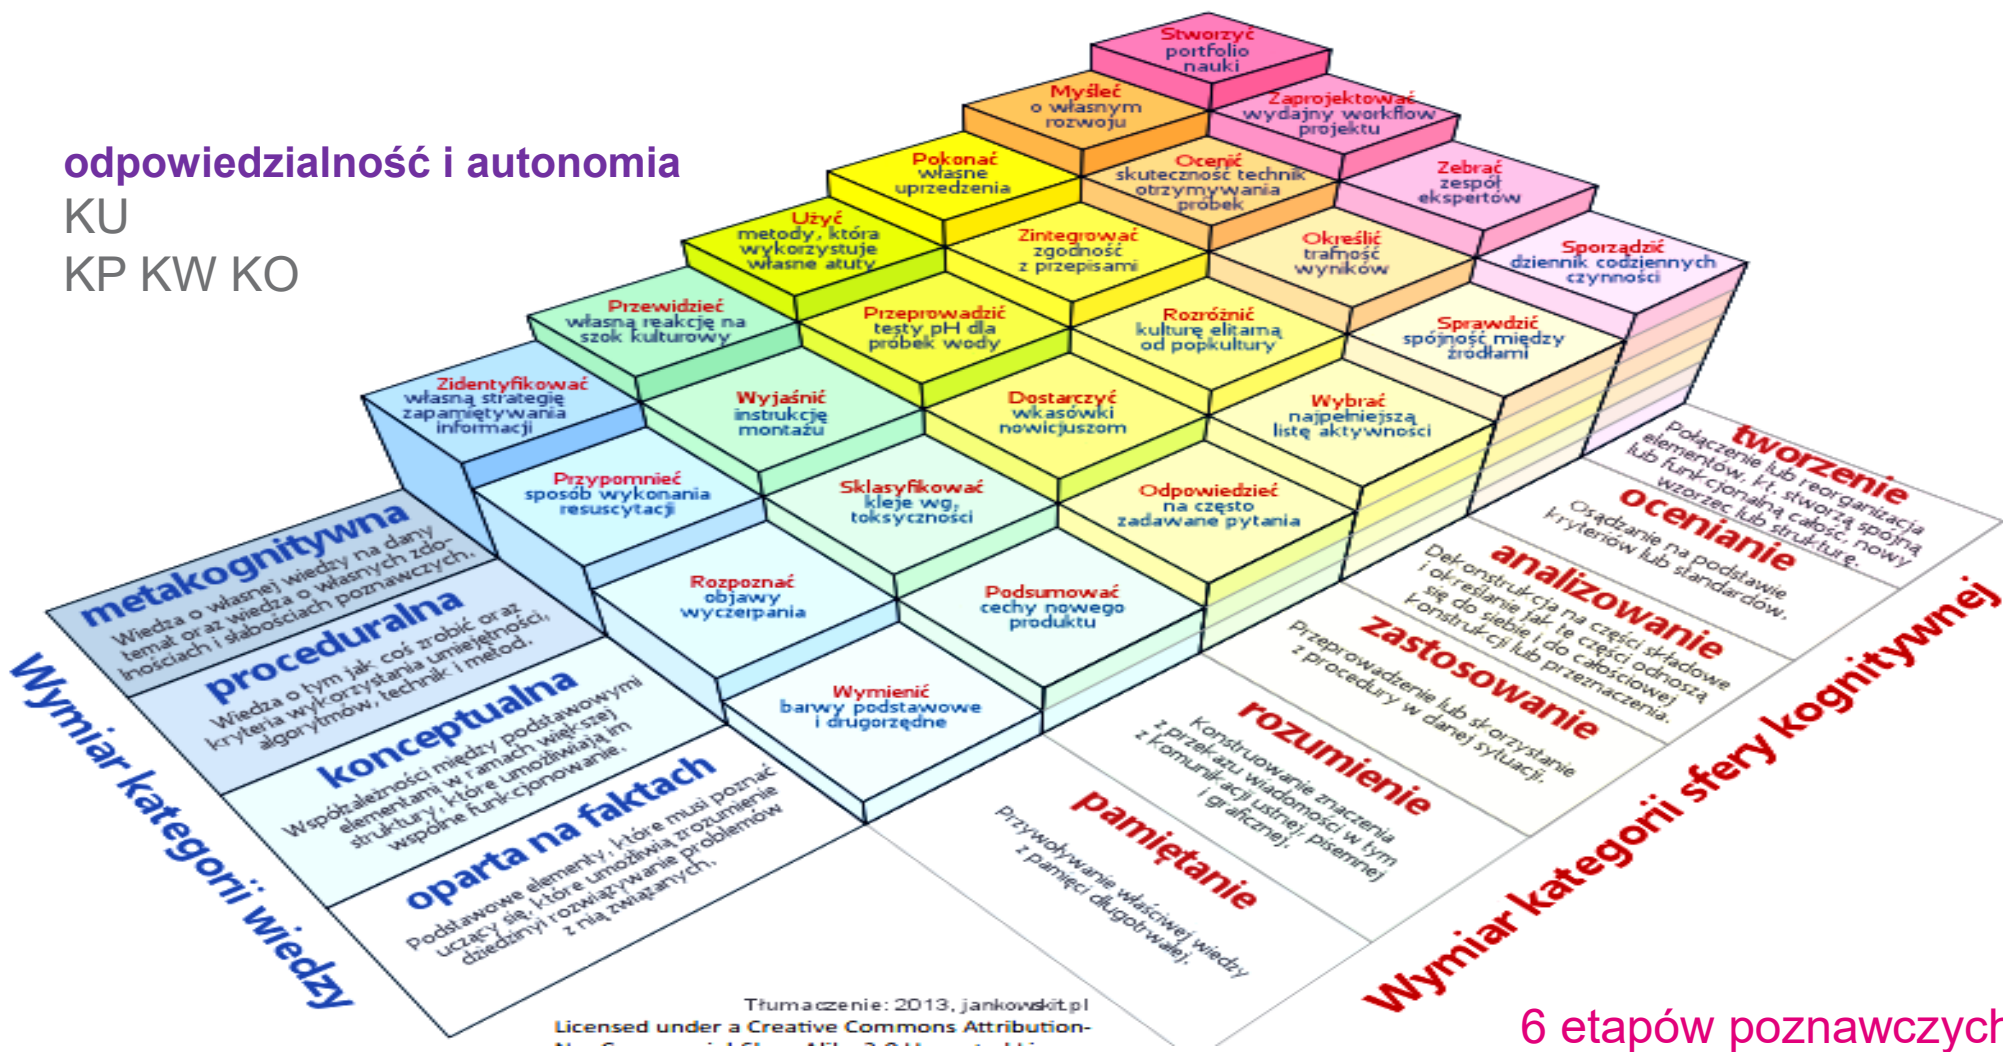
odpowiedzialność i autonomia
KU
KP KW KO

Stworzyć portfolio nauki

Myśleć o własnym rozwoju

Zaprojektować wydajny workflow projektu

Pokonać własne uprzedzenia

Ocenić skuteczność technik otrzymywania próbek

Zebrać zespół ekspertów

Użyć metody, która wykorzystuje własne atuty

Zintegrować zgodność z przepisami

Określić trafność wyników

Sporządzić dziennik codziennych czynności

Przewidzieć własną reakcję na szok kulturowy

Przeprowadzić testy pH dla próbek wody

Rozróżnić kulturę elitarną od popkultury

Sprawdzić spójność między źródłami

Zidentyfikować własną strategię zapamiętywania informacji

Wyjaśnić instrukcję montażu

Dostarczyć wskazówki nowicjuszom

Wybrać najpełniejszą listę aktywności

Przypomnieć sposób wykonania resuscytacji

Sklasyfikować kleje wg. toksyczności

Odpowiedzieć na często zadawane pytania

Rozpoznać objawy wyczerpania

Podsumować cechy nowego produktu

Wymienić barwy podstawowe i drugorzędne

metakognitywna
Wiedza o własnej wiedzy na dany temat oraz wiedza o własnych zdolnościach i słabościach poznawczych.

proceduralna
Wiedza o tym jak coś zrobić oraz kryteria wykorzystania umiejętności, algorytmów, technik i metod.

konceptualna
Współzależności między podstawowymi elementami w ramach większej struktury, które umożliwiają im wspólne funkcjonowanie.

oparta na faktach
Podstawowe elementy, które musi poznać uczący się, które umożliwią zrozumienie dziedziny i rozwiązywanie problemów z nią związanych.

Wymiar kategorii wiedzy

tworzenie
Połączenie lub reorganizacja elementów, kt. stworzą spójną lub funkcjonalną całość, nowy wzorzec lub strukturę.

ocenianie
Osądzanie na podstawie kryteriów lub standardów.

analizowanie
Dekonstrukcja na części składowe i określanie jak te części odnoszą się do siebie i do całościowej konstrukcji lub przeznaczenia.

zastosowanie
Przeprowadzenie lub skorzystanie z procedury w danej sytuacji.

rozumienie
Konstruowanie znaczenia z przekazu wiadomości w tym z komunikacji ustnej, pisemnej i graficznej.

pamiętanie
Przywoływanie właściwej wiedzy z pamięci długotrwałej.

Wymiar kategorii sfery kognitywnej

Tłumaczenie: 2013, jankowskit.pl
Licensed under a Creative Commons Attribution-
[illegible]

6 etapów poznawczych